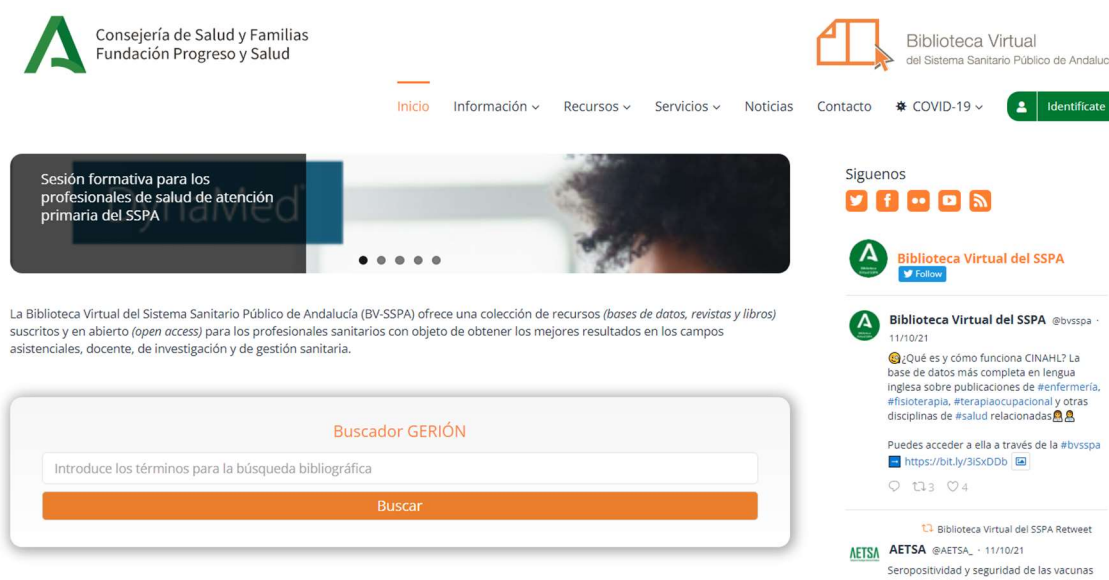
Consejería de Salud y Familias
Fundación Progreso y Salud

Biblioteca Virtual
del Sistema Sanitario Público de Andaluc

Inicio Información Recursos Servicios Noticias Contacto COVID-19 Identifícate

Sesión formativa para los profesionales de salud de atención primaria del SSPA

La Biblioteca Virtual del Sistema Sanitario Público de Andalucía (BV-SSPA) ofrece una colección de recursos *(bases de datos, revistas y libros)* suscritos y en abierto *(open access)* para los profesionales sanitarios con objeto de obtener los mejores resultados en los campos asistenciales, docente, de investigación y de gestión sanitaria.

Buscador GERIÓN

Introduce los términos para la búsqueda bibliográfica

Buscar

Siguenos

Biblioteca Virtual del SSPA
Follow

Biblioteca Virtual del SSPA @bvsspa · 11/10/21
¿Qué es y cómo funciona CINAHL? La base de datos más completa en lengua inglesa sobre publicaciones de #enfermería, #fisioterapia, #terapiaocupacional y otras disciplinas de #salud relacionadas

Puedes acceder a ella a través de la #bvsspa
https://bit.ly/3iSxDDb

3 4

Biblioteca Virtual del SSPA Retweet
AETSA AETSA @AETSA_ · 11/10/21
Seropositividad y seguridad de las vacunas